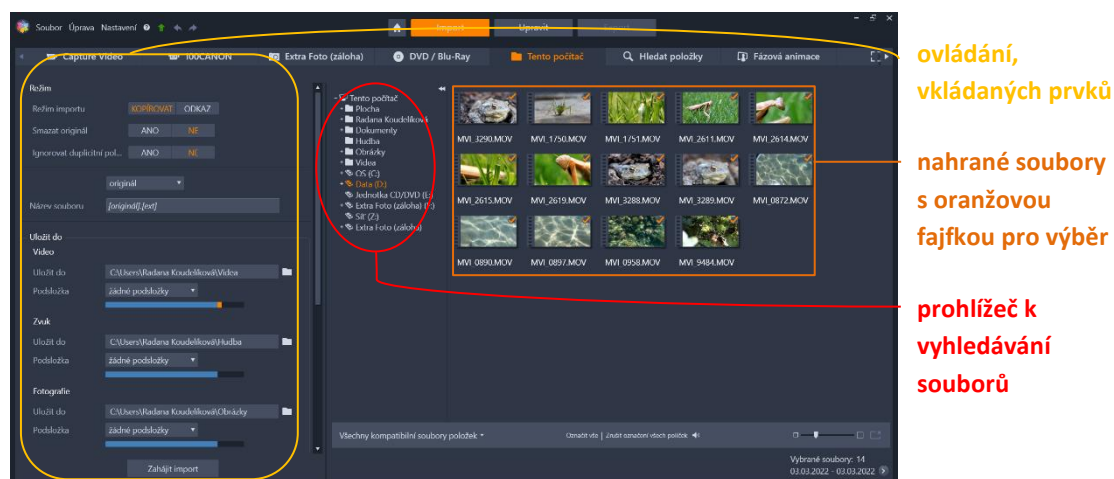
Soubor Úprava Nastavení

Import Upravit Export

Capture Video 100CANON Extra Foto (záloha) DVD / Blu-Ray Tento počítač Hledat položky Fázová animace

Režim

Režim importu KOPÍROVAT ODKAZ

Smazat originál ANO NE

Ignorovat duplicitní pol... ANO NE

originál

Název souboru [original].[ext]

Uložit do

Video

Uložit do C:\Users\Radana Koudelíková\Videa

Podsložka žádné podsložky

Zvuk

Uložit do C:\Users\Radana Koudelíková\Hudba

Podsložka žádné podsložky

Fotografie

Uložit do C:\Users\Radana Koudelíková\Obrázky

Podsložka žádné podsložky

Zahájit import

Tento počítač
Plocha
Radana Koudelíková
Dokumenty
Hudba
Obrázky
Videa
OS (C:)
Data (D:)
Jednotka CD/DVD (E:)
Extra Foto (záloha) (F:)
Síť (Z:)
Extra Foto (záloha)

MVI_3290.MOV MVI_1750.MOV MVI_1751.MOV MVI_2611.MOV MVI_2614.MOV
MVI_2615.MOV MVI_2619.MOV MVI_3288.MOV MVI_3289.MOV MVI_0872.MOV
MVI_0890.MOV MVI_0897.MOV MVI_0958.MOV MVI_9484.MOV

Všechny kompatibilní soubory položek

Označit vše | Zrušit označení všech položek

Vybrané soubory: 14
03.03.2022 - 03.03.2022

ovládání, vkládaných prvků

nahrané soubory s oranžovou fajfkou pro výběr

prohlížeč k vyhledávání souborů